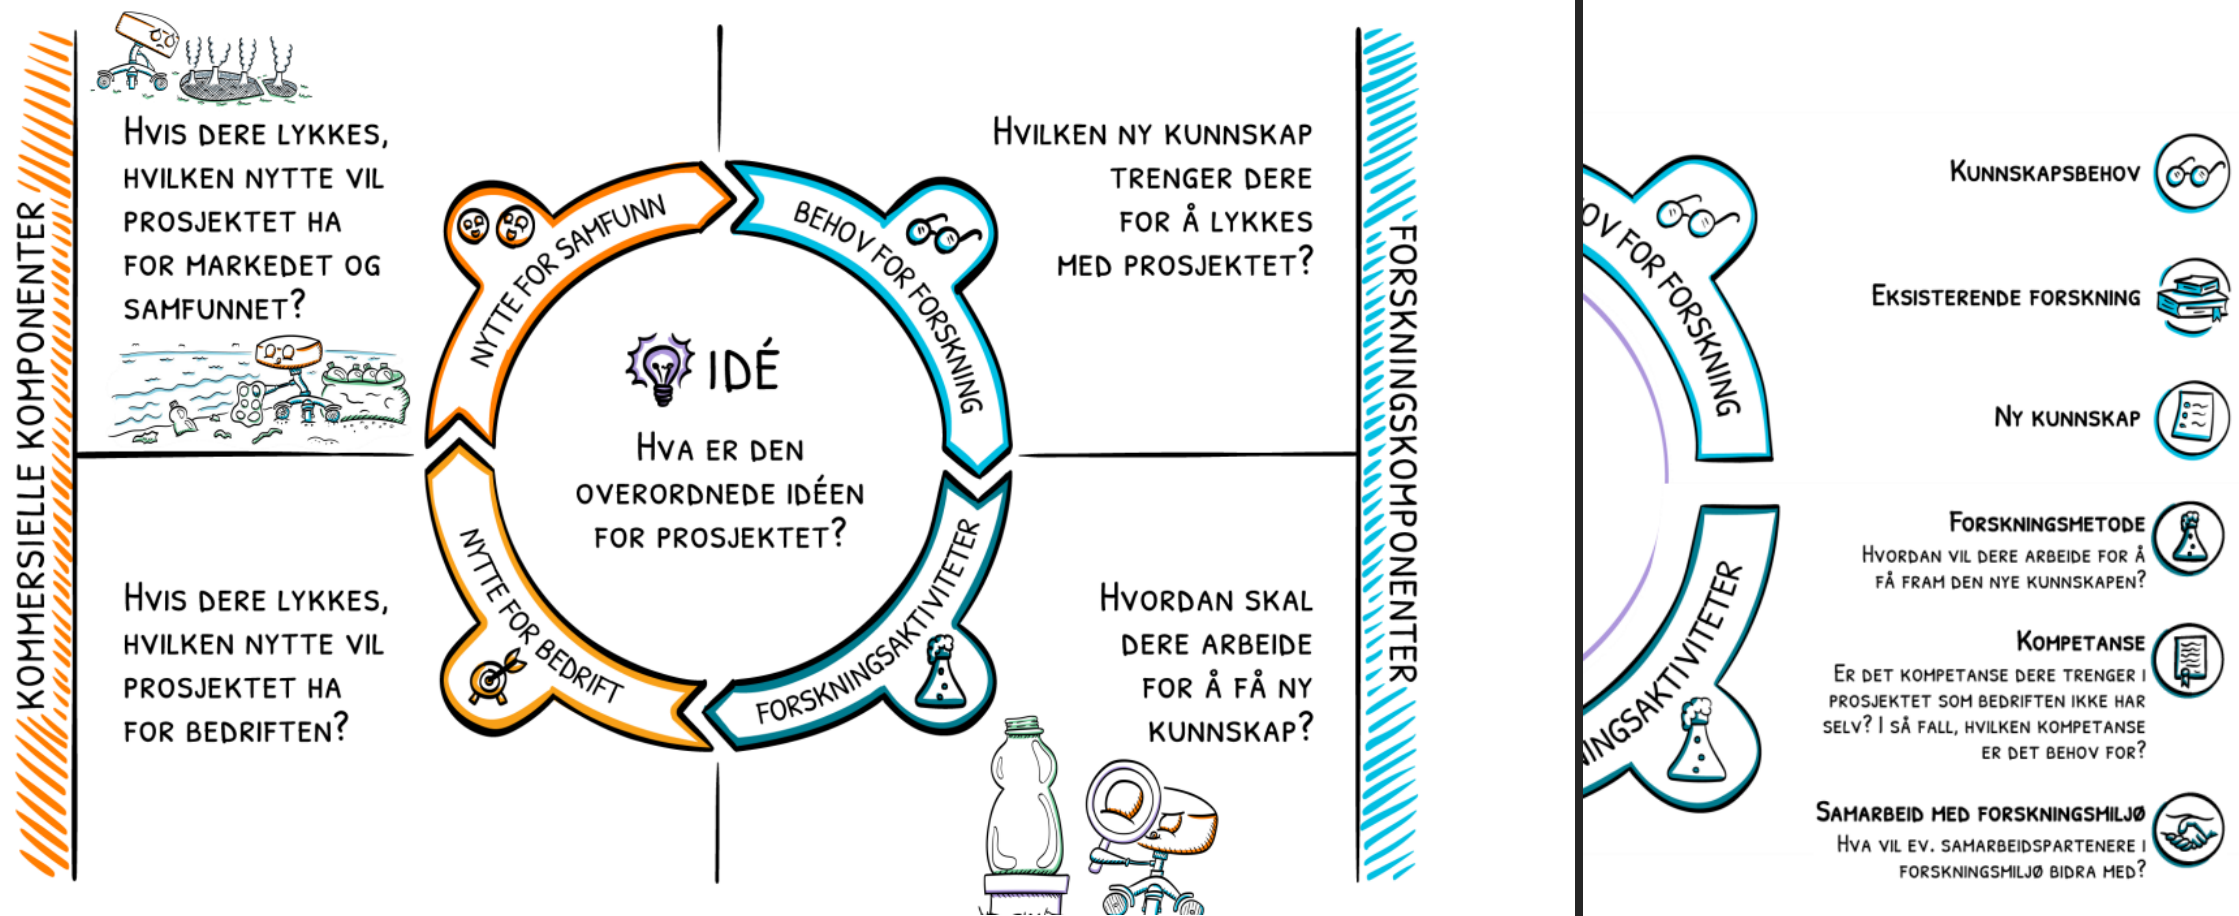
KOMMERSIELLE KOMPONENTER

Hvis dere lykkes, hvilken nytte vil prosjektet ha for markedet og samfunnet?

Hvis dere lykkes, hvilken nytte vil prosjektet ha for bedriften?

NYTTE FOR SAMFUNN

BEHOV FOR FORSKNING

NYTTE FOR BEDRIFT

FORSKNINGSAKTIVITETER

IDÉ

Hva er den overordnede idéen for prosjektet?

Hvilken ny kunnskap trenger dere for å lykkes med prosjektet?

Hvordan skal dere arbeide for å få ny kunnskap?

FORSKNINGSKOMPONENTER

OV FOR FORSKNING

INGSAKTIVITETER

Kunnskapsbehov

Eksisterende forskning

Ny kunnskap

Forskningsmetode
Hvordan vil dere arbeide for å få fram den nye kunnskapen?

Kompetanse
Er det kompetanse dere trenger i prosjektet som bedriften ikke har selv? I så fall, hvilken kompetanse er det behov for?

Samarbeid med forskningsmiljø
Hva vil ev. samarbeidspartenere i forskningsmiljø bidra med?